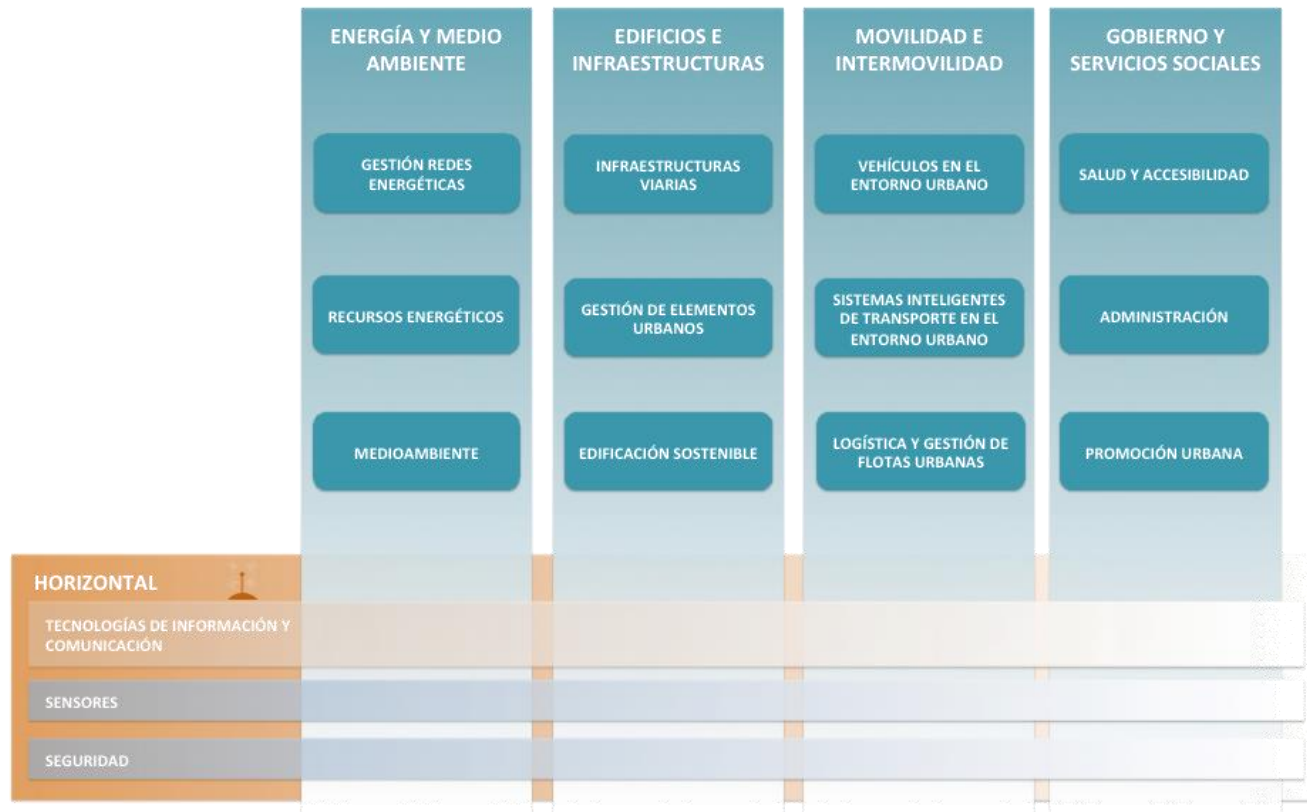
ENERGÍA Y MEDIO AMBIENTE

GESTIÓN REDES ENERGÉTICAS

RECURSOS ENERGÉTICOS

MEDIOAMBIENTE

EDIFICIOS E INFRAESTRUCTURAS

INFRAESTRUCTURAS VIARIAS

GESTIÓN DE ELEMENTOS URBANOS

EDIFICACIÓN SOSTENIBLE

MOVILIDAD E INTERMOVILIDAD

VEHÍCULOS EN EL ENTORNO URBANO

SISTEMAS INTELIGENTES DE TRANSPORTE EN EL ENTORNO URBANO

LOGÍSTICA Y GESTIÓN DE FLOTAS URBANAS

GOBIERNO Y SERVICIOS SOCIALES

SALUD Y ACCESIBILIDAD

ADMINISTRACIÓN

PROMOCIÓN URBANA

HORIZONTAL

TECNOLOGÍAS DE INFORMACIÓN Y COMUNICACIÓN

SENSORES

SEGURIDAD